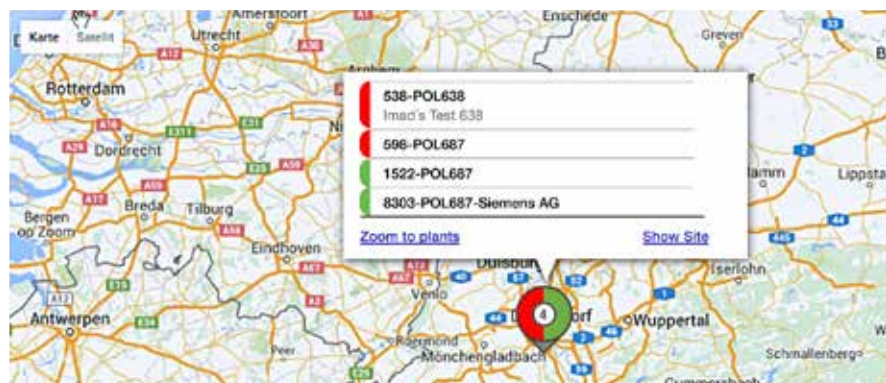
Karte Satellit
Amersfoort
Utrecht
Enschede
Greven
Rotterdam
Arnhem
Dordrecht
Breda
Tilburg
Bergen op Zoom
Eindhoven
Antwerpen
Venlo
Duisburg
Roermond
Mönchengladbach
Wuppertal
Iserlohn
Hamm
Lippstadt
Schmallenberg
Peer
4
538-POL638
Imad's Test 638
596-POL687
1522-POL687
8303-POL687-Siemens AG
Zoom to plants
Show Site
A1
A12
A28
A30
A16
A27
A15
A59
A58
A2
A67
A61
A3
A40
A52
A44
A45
A46
A1
A2
A43
A44
A445
A46
E35
E31
E25
E34
E36
42
40
52
57
59
2
1
3